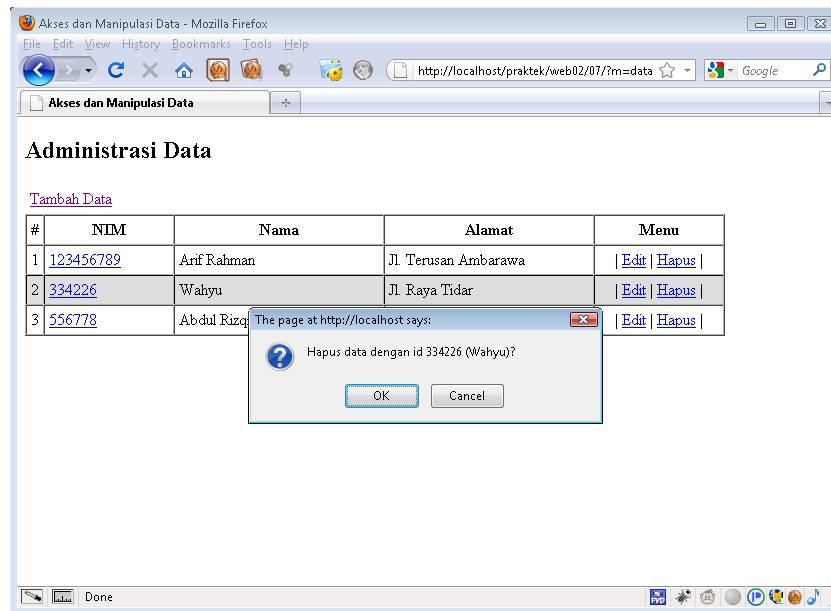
Akses dan Manipulasi Data - Mozilla Firefox

File Edit View History Bookmarks Tools Help

http://localhost/praktek/web02/07/?m=data

Google

Akses dan Manipulasi Data

Administrasi Data

Tambah Data

| # | NIM | Nama | Alamat | Menu |
|---|---|---|---|---|
| 1 | 123456789 | Arif Rahman | Jl. Terusan Ambarawa | \| Edit \| Hapus \| |
| 2 | 334226 | Wahyu | Jl. Raya Tidar | \| Edit \| Hapus \| |
| 3 | 556778 | Abdul Rizq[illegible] | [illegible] | \| Edit \| Hapus \| |

The page at http://localhost says:

Hapus data dengan id 334226 (Wahyu)?

OK Cancel

Done